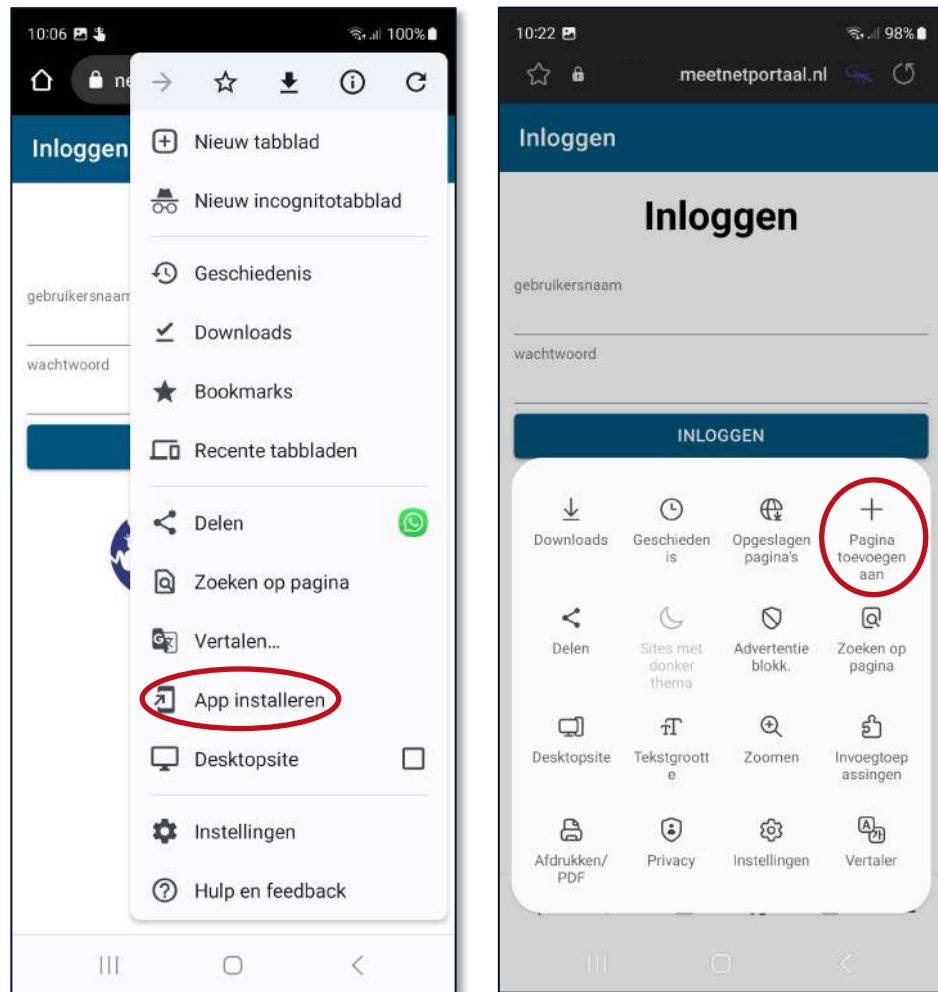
10:06 100%

ne

Inloggen

gebruikersnaam

wachtwoord

Nieuw tabblad

Nieuw incognitotabblad

Geschiedenis

Downloads

Bookmarks

Recente tabbladen

Delen

Zoeken op pagina

Vertalen...

App installeren

Desktopsite

Instellingen

Hulp en feedback

10:22 98%

meetnetportaal.nl

Inloggen

Inloggen

gebruikersnaam

wachtwoord

INLOGGEN

Downloads

Geschiedenis

Opgeslagen pagina's

Pagina toevoegen aan

Delen

Sites met donker thema

Advertentie blokk.

Zoeken op pagina

Desktopsite

Tekstgrootte

Zoomen

Invoegtoepassingen

Afdrukken/ PDF

Privacy

Instellingen

Vertaler